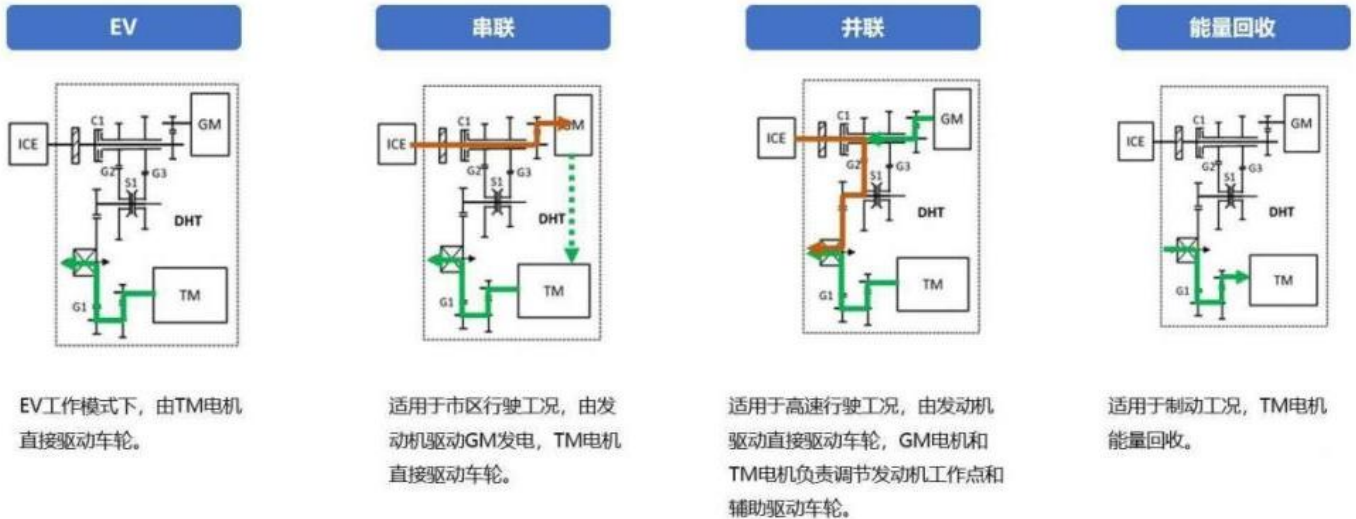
EV

ICE
C1
GM
G2
G3
S1
DHT
G1
TM

EV工作模式下，由TM电机直接驱动车轮。

串联

ICE
C1
GM
G2
G3
S1
DHT
G1
TM

适用于市区行驶工况，由发动机驱动GM发电，TM电机直接驱动车轮。

并联

ICE
C1
GM
G2
G3
S1
DHT
G1
TM

适用于高速行驶工况，由发动机驱动直接驱动车轮，GM电机和TM电机负责调节发动机工作点和辅助驱动车轮。

能量回收

ICE
C1
GM
G2
G3
S1
DHT
G1
TM

适用于制动工况，TM电机能量回收。